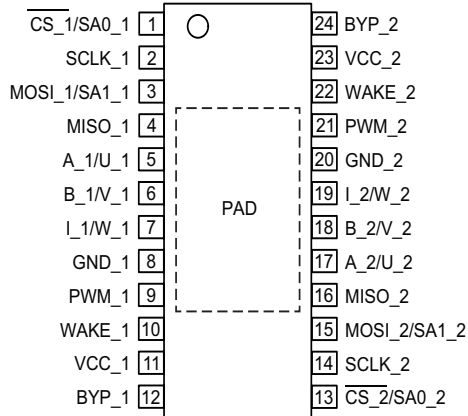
$\overline{CS\_1}$/SA0_1 1
SCLK_1 2
MOSI_1/SA1_1 3
MISO_1 4
A_1/U_1 5
B_1/V_1 6
I_1/W_1 7
GND_1 8
PWM_1 9
WAKE_1 10
VCC_1 11
BYP_1 12

PAD

24 BYP_2
23 VCC_2
22 WAKE_2
21 PWM_2
20 GND_2
19 I_2/W_2
18 B_2/V_2
17 A_2/U_2
16 MISO_2
15 MOSI_2/SA1_2
14 SCLK_2
13 $\overline{CS\_2}$/SA0_2